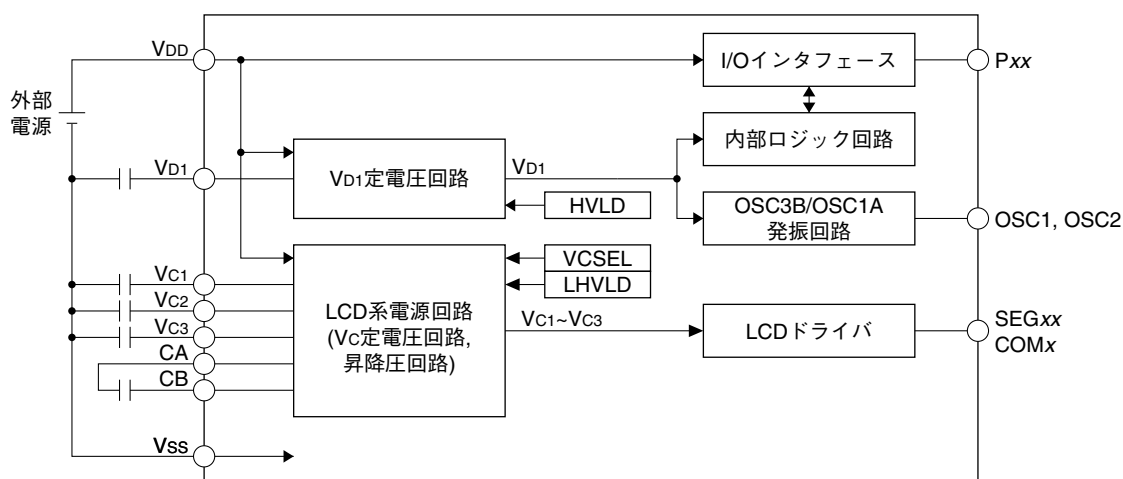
VDD

外部
電源

VD1

VC1

VC2

VC3

CA

CB

VSS

VD1定電圧回路

HVLD

LCD系電源回路
(VC定電圧回路,
昇降圧回路)

VCSEL

LHVLD

VD1

VC1~VC3

I/Oインタフェース

内部ロジック回路

OSC3B/OSC1A
発振回路

LCDドライバ

P*xx*

OSC1, OSC2

SEG*xx*
COM*x*